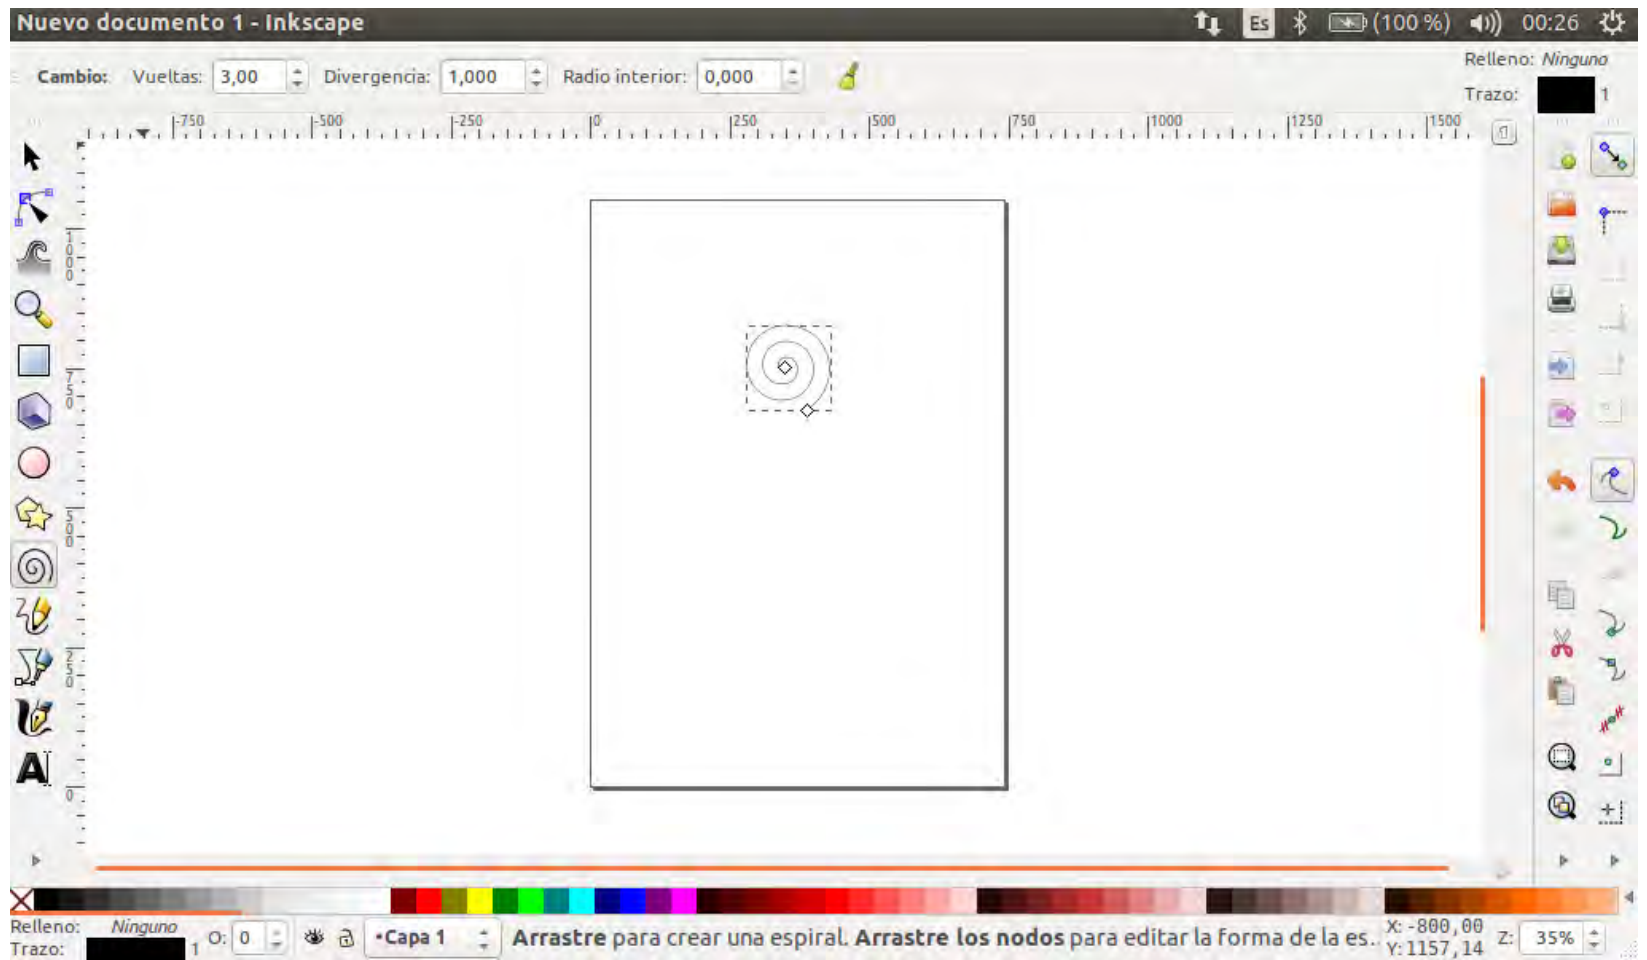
Nuevo documento 1 - Inkscape
Es (100 %) 00:26

Cambio: Vueltas: 3,00 Divergencia: 1,000 Radio interior: 0,000
Relleno: Ninguno
Trazo: 1

-750 -500 -250 0 250 500 750 1000 1250 1500

1000
750
500
250
0

Relleno: Ninguno
Trazo: 1
O: 0
•Capa 1
**Arrastre** para crear una espiral. **Arrastre los nodos** para editar la forma de la es...
X: -800,00
Y: 1157,14
Z: 35%